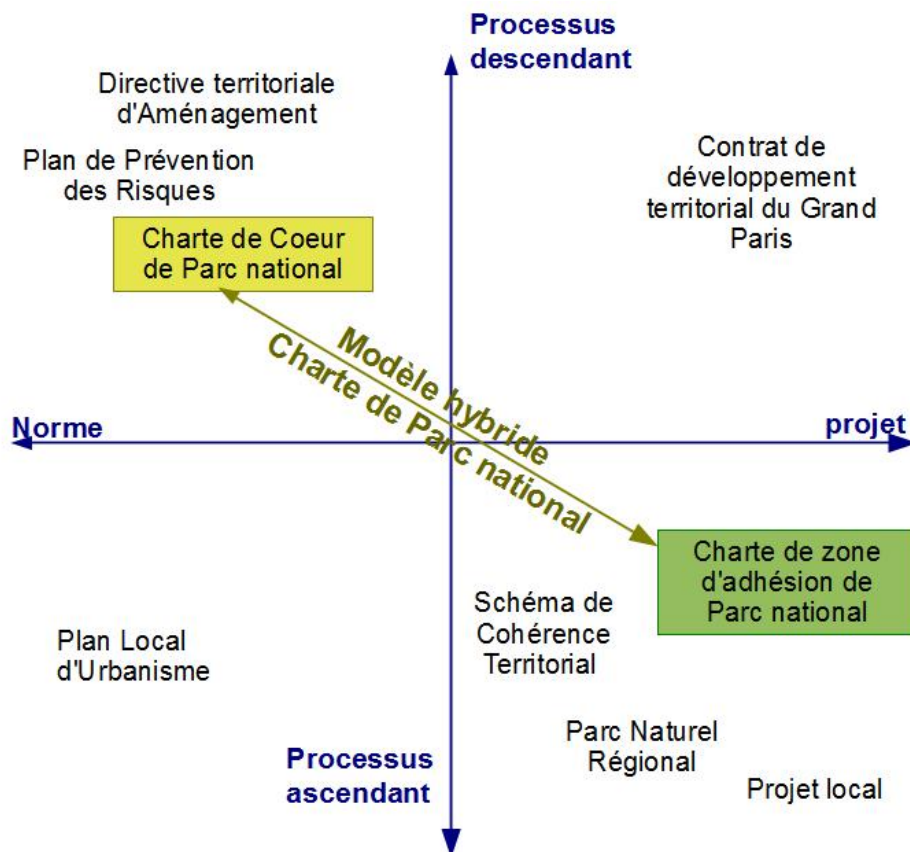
Processus descendant

Directive territoriale d'Aménagement

Plan de Prévention des Risques

Contrat de développement territorial du Grand Paris

Charte de Coeur de Parc national

Modèle hybride

Charte de Parc national

Norme

projet

Charte de zone d'adhésion de Parc national

Schéma de Cohérence Territorial

Plan Local d'Urbanisme

Parc Naturel Régional

Processus ascendant

Projet local